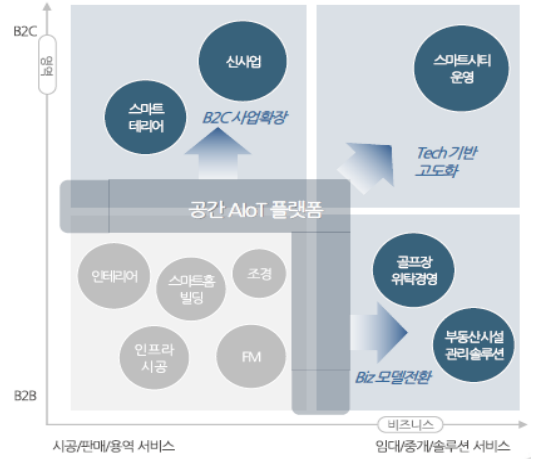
B2C

응용

신사업

스마트 테리어

B2C 사업확장

스마트시티 운영

Tech 기반 고도화

공간 AIoT 플랫폼

인테리어

스마트홈 빌딩

조경

인프라 시공

FM

골프장 위탁경영

부동산시설 관리솔루션

Biz 모델전환

B2B

비즈니스

시공/판매/용역 서비스

임대/중개/솔루션 서비스